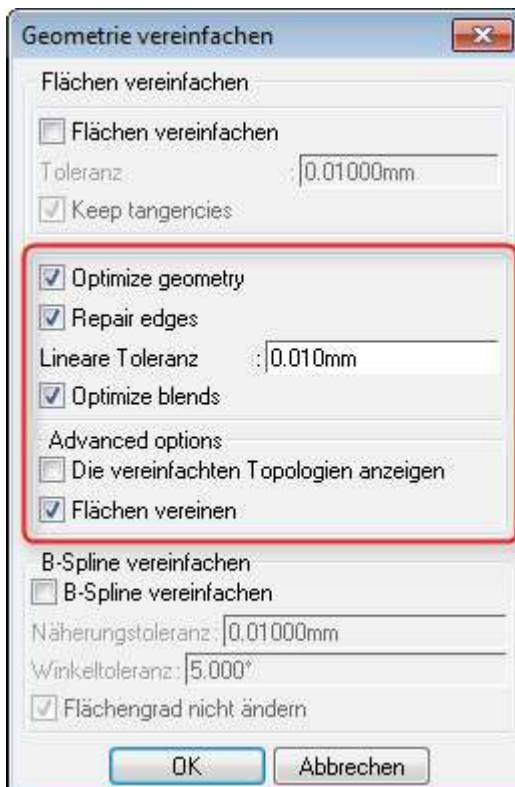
Geometrie vereinfachen

Flächen vereinfachen

Flächen vereinfachen

Toleranz : 0.01000mm

Keep tangencies

Optimize geometry

Repair edges

Lineare Toleranz : 0.010mm

Optimize blends

Advanced options

Die vereinfachten Topologien anzeigen

Flächen vereinen

B-Spline vereinfachen

B-Spline vereinfachen

Näherungstoleranz : 0.01000mm

Winkeltoleranz : 5.000°

Flächengrad nicht ändern

OK

Abbrechen